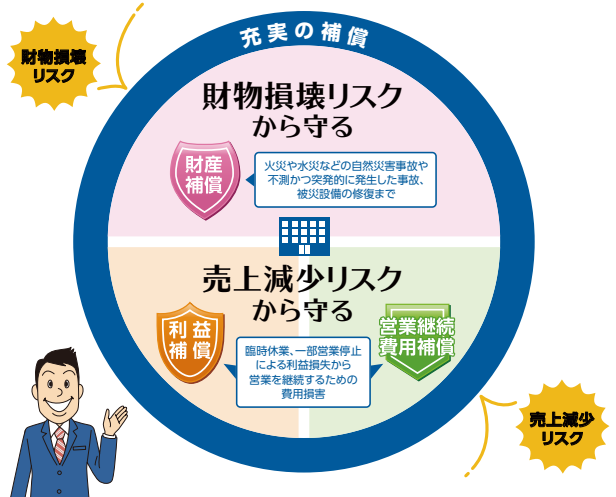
財物損壊リスク

充実の補償

財物損壊リスクから守る

財産補償

火災や水災などの自然災害事故や不測かつ突発的に発生した事故、被災設備の修復まで

売上減少リスクから守る

利益補償

臨時休業、一部営業停止による利益損失から営業を継続するための費用損害

営業継続費用補償

売上減少リスク